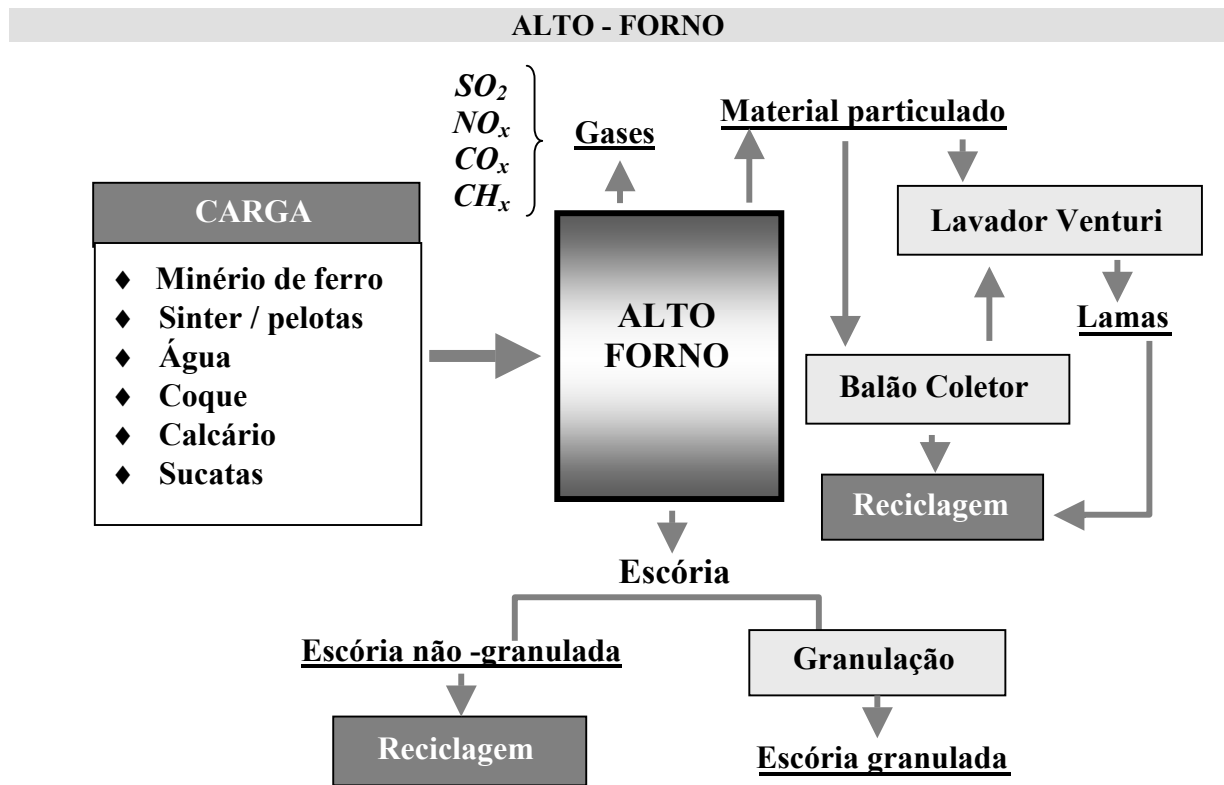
ALTO - FORNO

$SO_2$
$NO_x$
$CO_x$
$CH_x$

Gases

Material particulado

CARGA

♦ Minério de ferro
♦ Sinter / pelotas
♦ Água
♦ Coque
♦ Calcário
♦ Sucatas

ALTO FORNO

Lavador Venturi

Lamas

Balão Coletor

Reciclagem

Escória

Escória não -granulada

Granulação

Reciclagem

Escória granulada